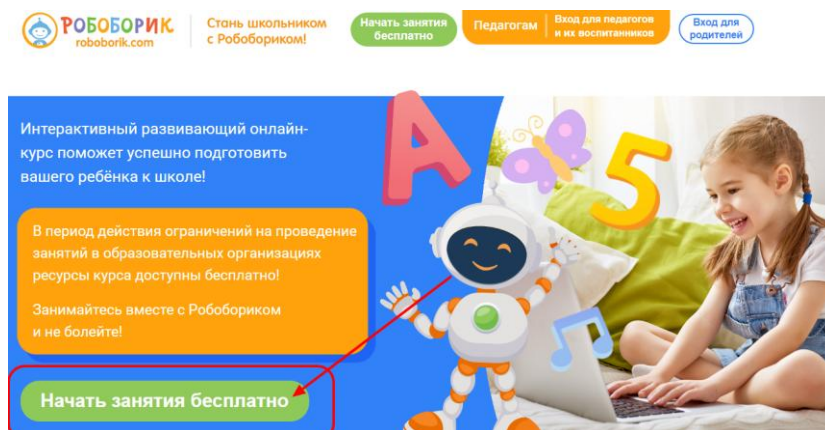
РОБОБОРИК
roboborik.com

Стань школьником с Робобориком!

Начать занятия бесплатно

Педагогам

Вход для педагогов и их воспитанников

Вход для родителей

Интерактивный развивающий онлайн-курс поможет успешно подготовить вашего ребёнка к школе!

В период действия ограничений на проведение занятий в образовательных организациях ресурсы курса доступны бесплатно!

Занимайтесь вместе с Робобориком и не болейте!

Начать занятия бесплатно

А

5